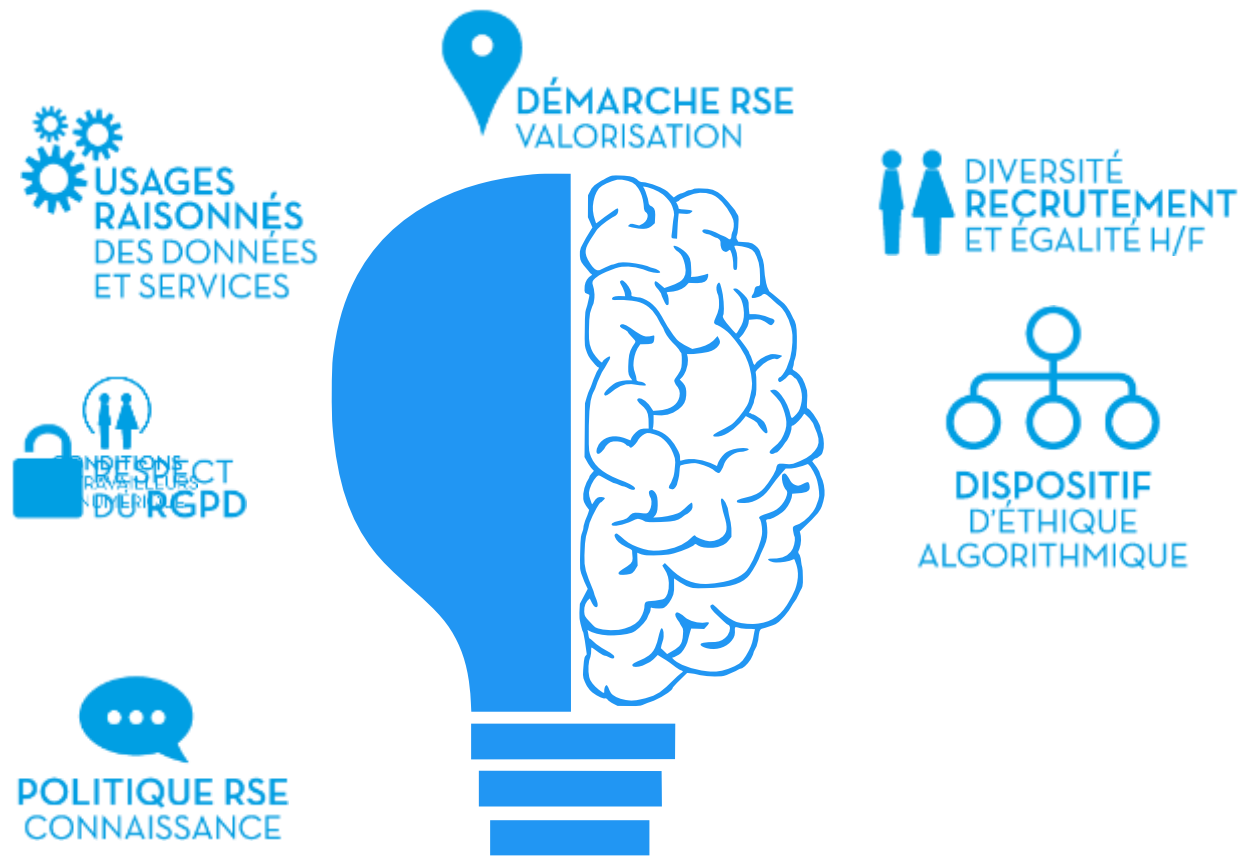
DÉMARCHE RSE
VALORISATION

USAGES RAISONNÉS
DES DONNÉES ET SERVICES

DIVERSITÉ
RECRUTEMENT
ET ÉGALITÉ H/F

CONDITIONS TRAVAILLEURS NUMÉRIQUES
RESPECT DU RGPD

DISPOSITIF
D'ÉTHIQUE ALGORITHMIQUE

POLITIQUE RSE
CONNAISSANCE